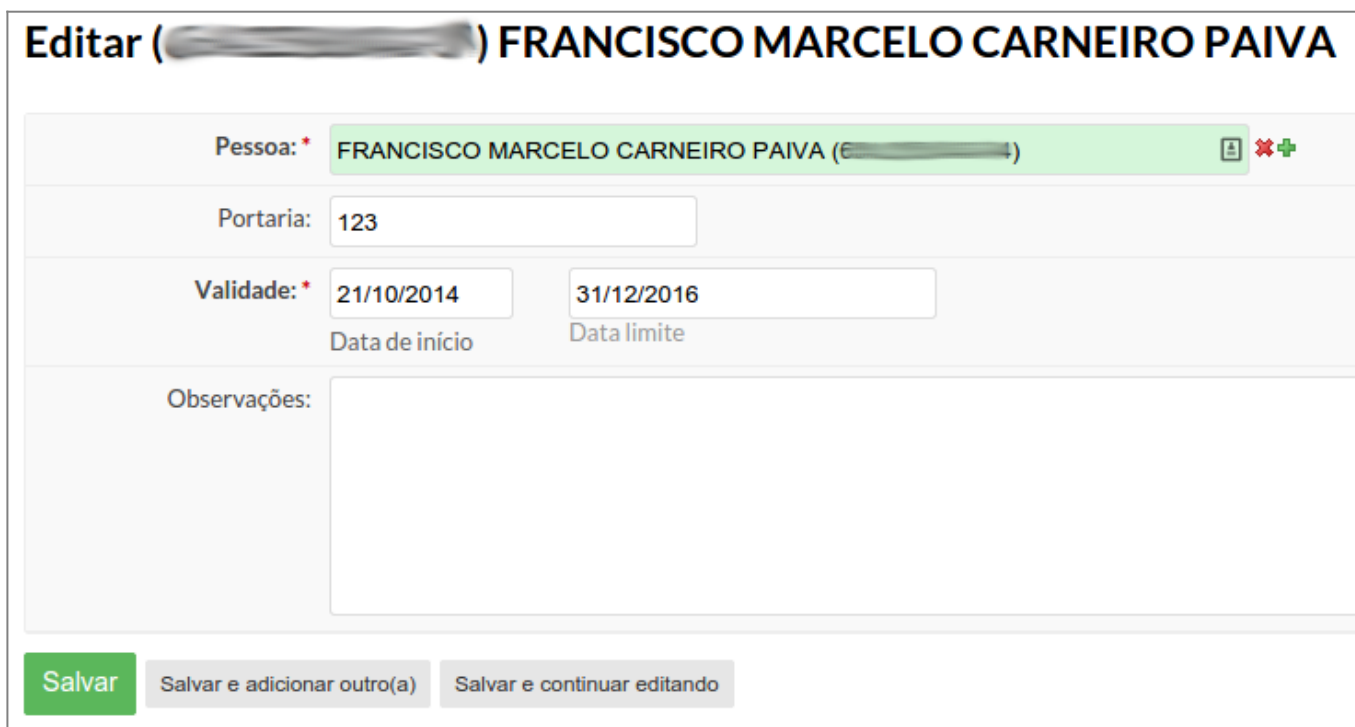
Editar ([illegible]) FRANCISCO MARCELO CARNEIRO PAIVA

Pessoa: * FRANCISCO MARCELO CARNEIRO PAIVA ([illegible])

Portaria: 123

Validade: * 21/10/2014 31/12/2016
Data de início Data limite

Observações:

Salvar Salvar e adicionar outro(a) Salvar e continuar editando